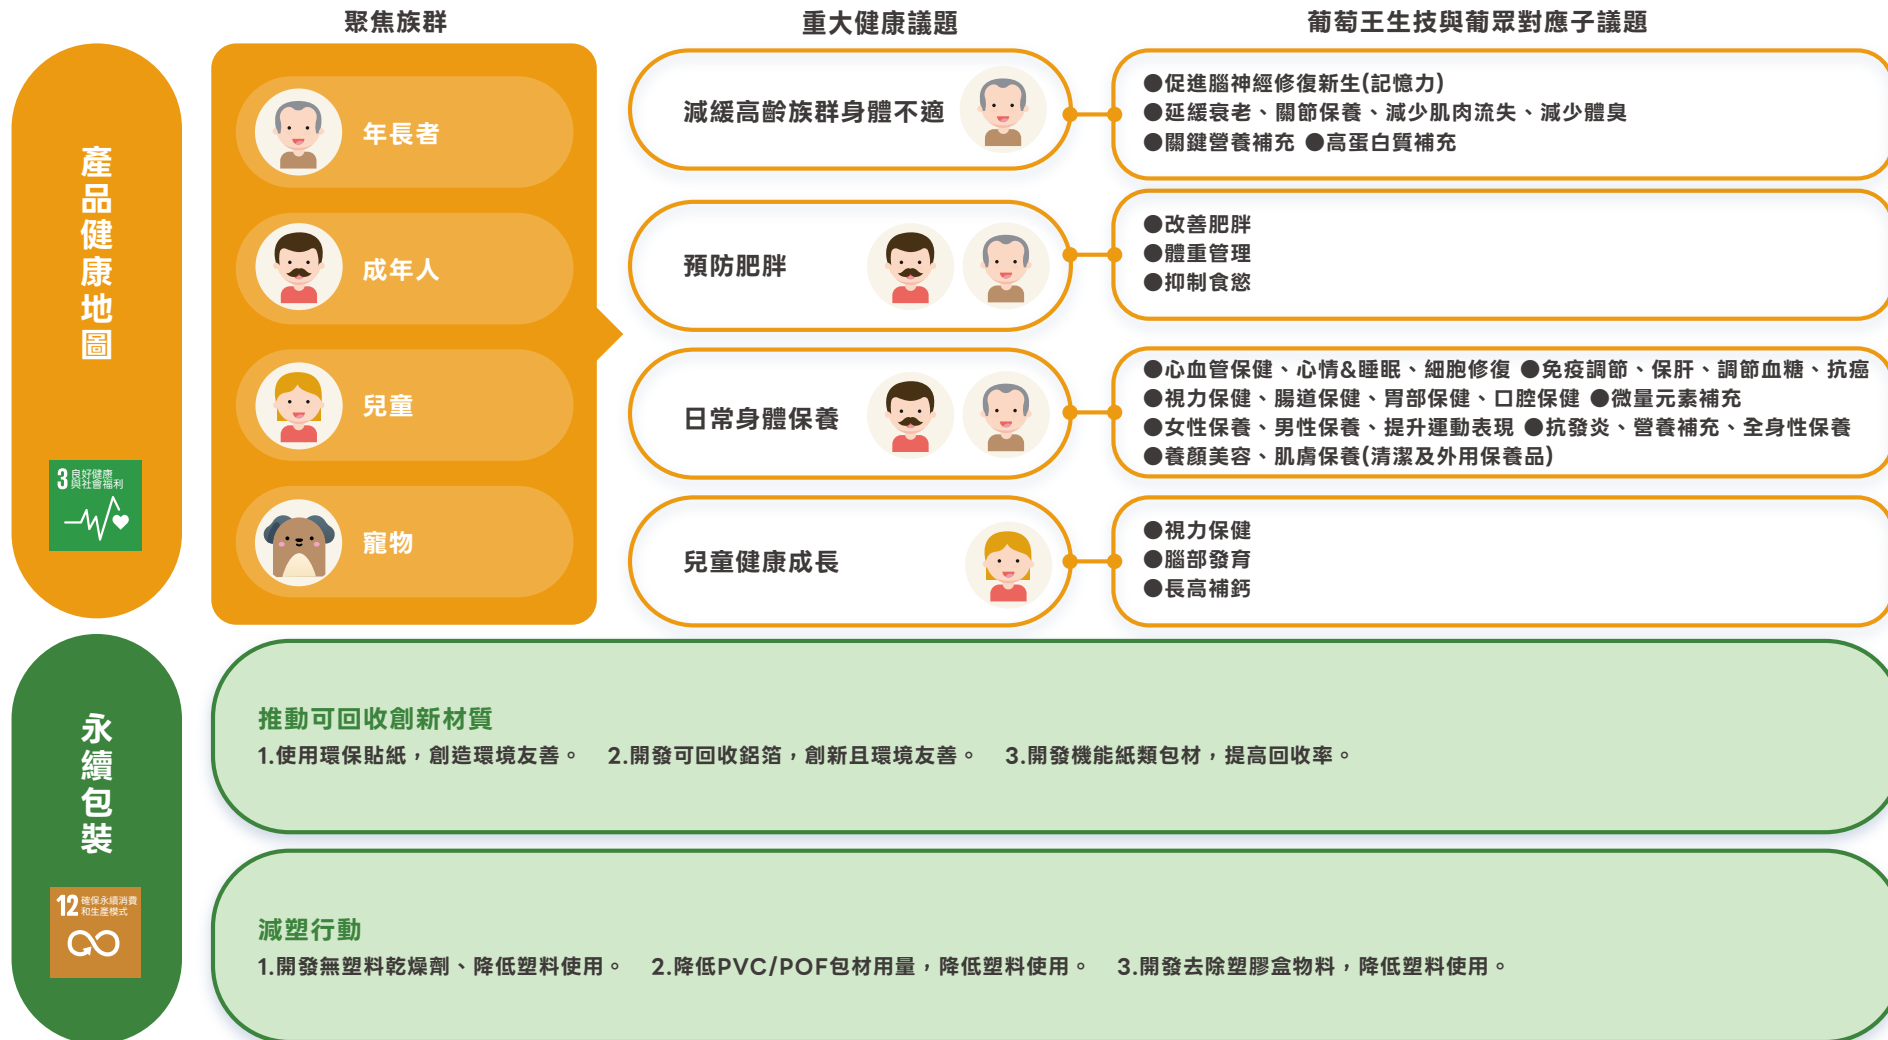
聚焦族群

重大健康議題

葡萄王生技與葡眾對應子議題

產品健康地圖

3 良好健康與社會福利

年長者

成年人

兒童

寵物

減緩高齡族群身體不適

●促進腦神經修復新生(記憶力)
●延緩衰老、關節保養、減少肌肉流失、減少體臭
●關鍵營養補充 ●高蛋白質補充

預防肥胖

●改善肥胖
●體重管理
●抑制食慾

日常身體保養

●心血管保健、心情&睡眠、細胞修復 ●免疫調節、保肝、調節血糖、抗癌
●視力保健、腸道保健、胃部保健、口腔保健 ●微量元素補充
●女性保養、男性保養、提升運動表現 ●抗發炎、營養補充、全身性保養
●養顏美容、肌膚保養(清潔及外用保養品)

兒童健康成長

●視力保健
●腦部發育
●長高補鈣

永續包裝

12 確保永續消費和生產模式

推動可回收創新材質
1.使用環保貼紙，創造環境友善。 2.開發可回收鋁箔，創新且環境友善。 3.開發機能紙類包材，提高回收率。

減塑行動
1.開發無塑料乾燥劑、降低塑料使用。 2.降低PVC/POF包材用量，降低塑料使用。 3.開發去除塑膠盒物料，降低塑料使用。